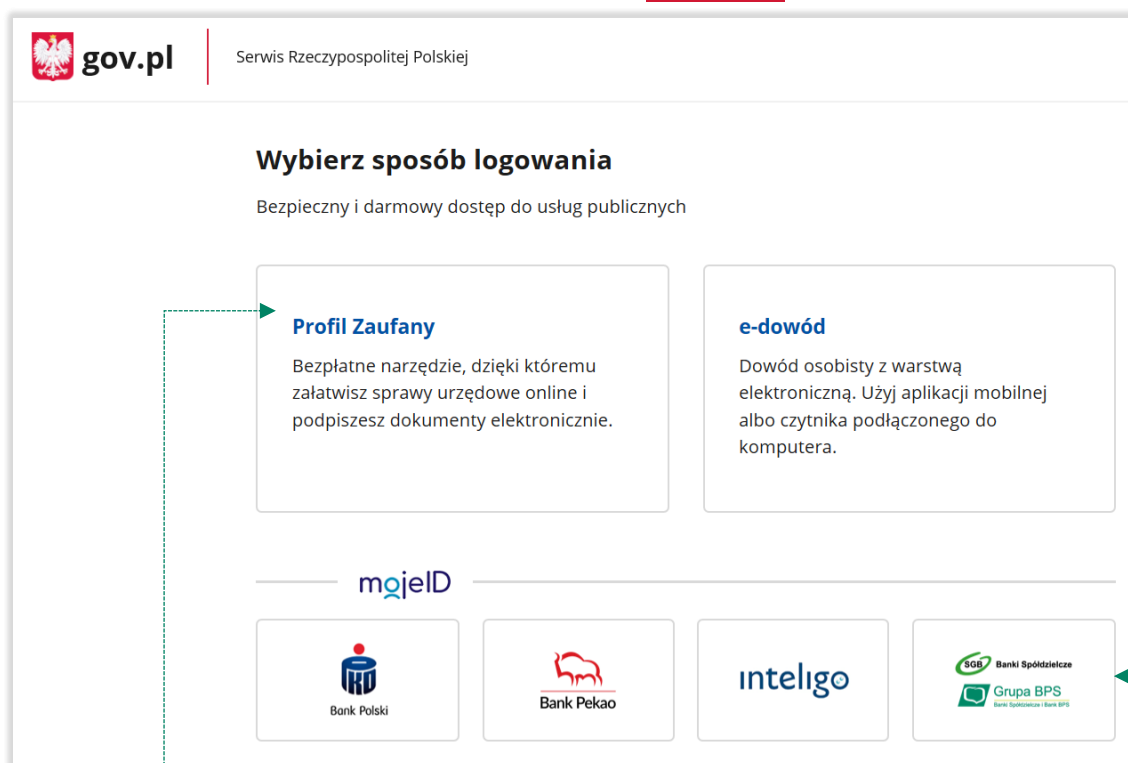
gov.pl

Serwis Rzeczypospolitej Polskiej

Wybierz sposób logowania

Bezpieczny i darmowy dostęp do usług publicznych

Profil Zaufany

Bezpłatne narzędzie, dzięki któremu załatwisz sprawy urzędowe online i podpiszesz dokumenty elektronicznie.

e-dowód

Dowód osobisty z warstwą elektroniczną. Użyj aplikacji mobilnej albo czytnika podłączonego do komputera.

mojeID

PKO Bank Polski

Bank Pekao

inteligo

SGB Banki Spółdzielcze

Grupa BPS

Banki Spółdzielcze i Bank BPS